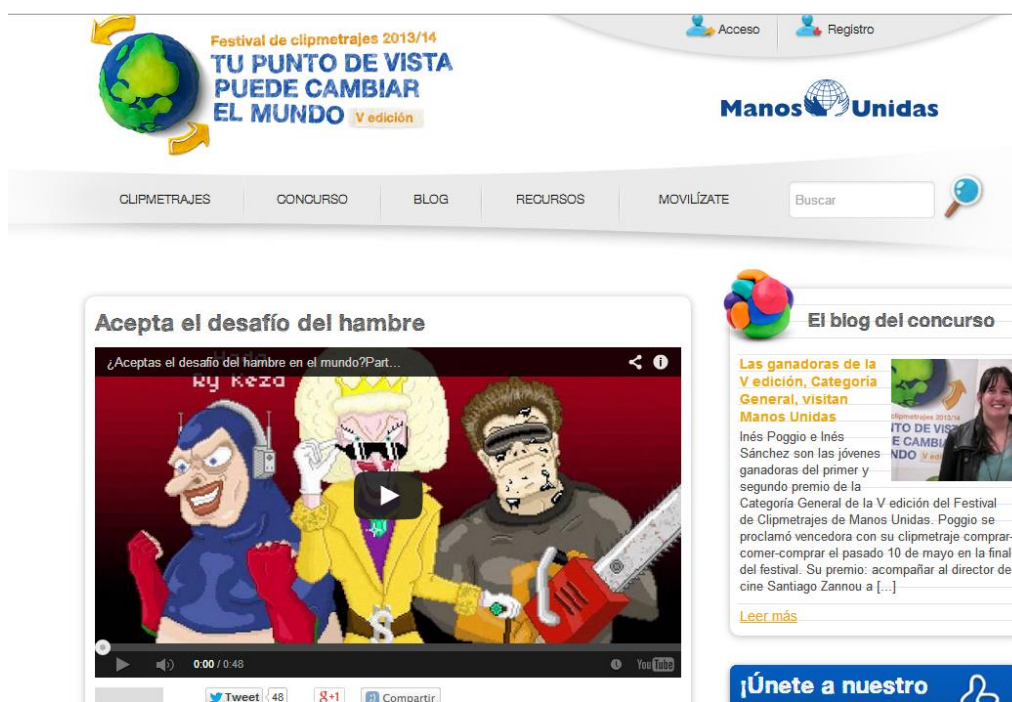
Festival de clipmetrajes 2013/14
TU PUNTO DE VISTA PUEDE CAMBIAR EL MUNDO V edición

Acceso
Registro

Manos Unidas

CLIPMETRAJES
CONCURSO
BLOG
RECURSOS
MOVILÍZATE
Buscar

Acepta el desafío del hambre

¿Aceptas el desafío del hambre en el mundo?Part...
ky keza
0:00 / 0:48
YouTube

Tweet 48
+1
Compartir

El blog del concurso

Las ganadoras de la V edición, Categoría General, visitan Manos Unidas

clipmetrajes 2013/14
NTO DE VIST
E CAMBI
NDO V edi

Inés Poggio e Inés Sánchez son las jóvenes ganadoras del primer y segundo premio de la Categoría General de la V edición del Festival de Clipmetrajes de Manos Unidas. Poggio se proclamó vencedora con su clipmetraje comprar-comer-comprar el pasado 10 de mayo en la final del festival. Su premio: acompañar al director de cine Santiago Zannou a […]

Leer más

¡Únete a nuestro